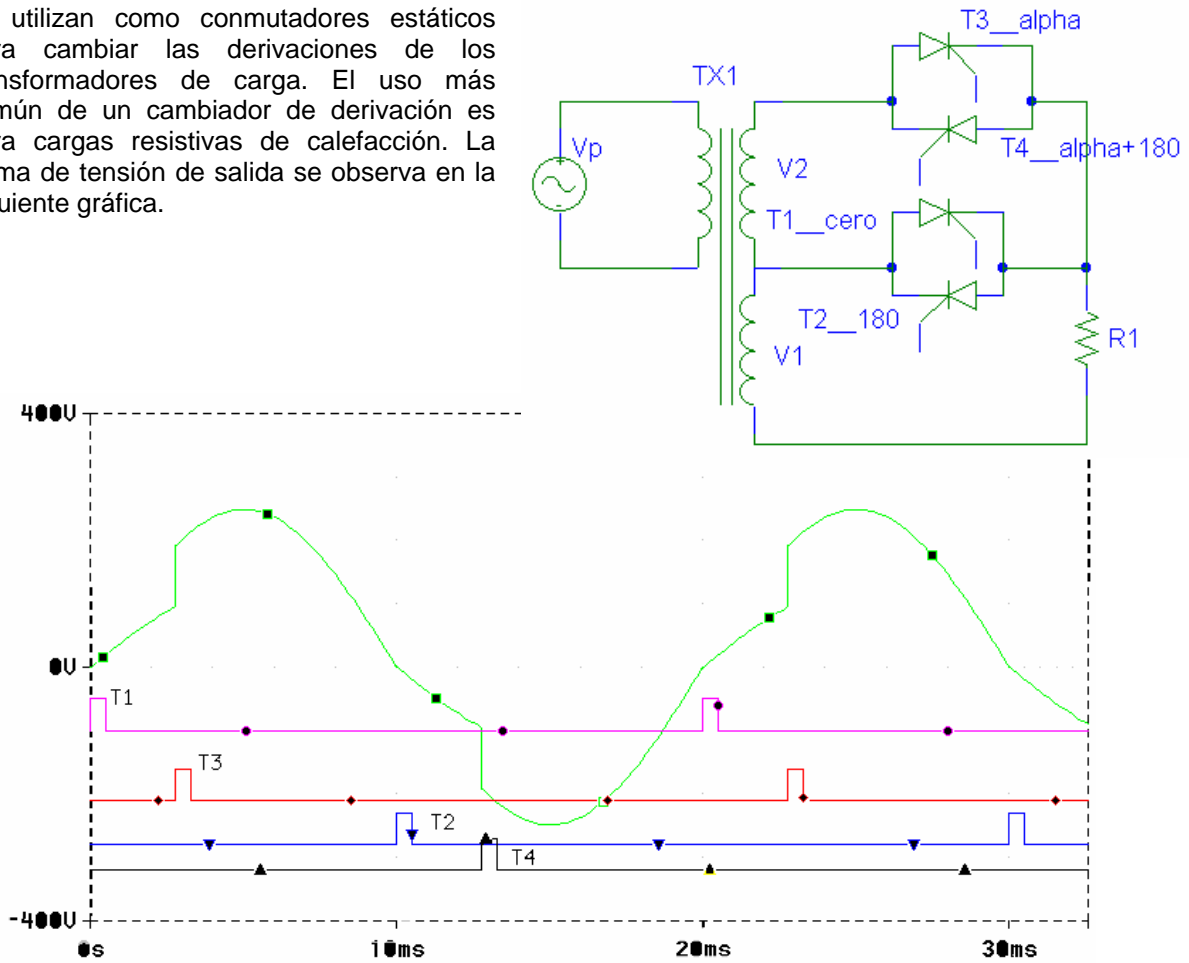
utilizan como conmutadores estáticos ra cambiar las derivaciones de los nsformadores de carga. El uso más mún de un cambiador de derivación es ra cargas resistivas de calefacción. La ma de tensión de salida se observa en la uiente gráfica.

TX1
Vp
V2
T1__cero
T2__180
V1
T3__alpha
T4__alpha+180
R1

400V
0V
-400V
T1
T3
T2
T4
0s
10ms
20ms
30ms